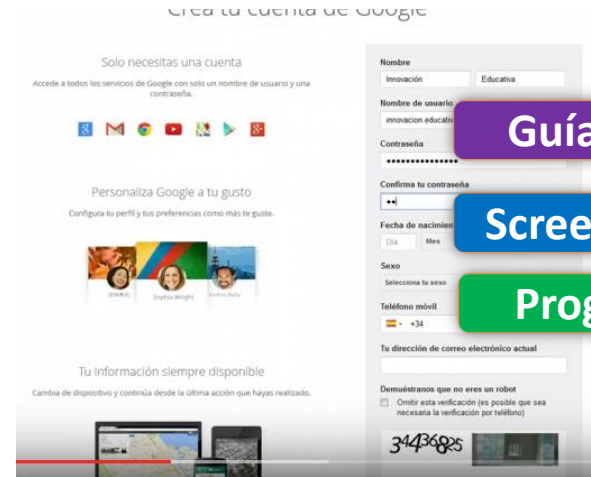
Crea tu cuenta de Google

Solo necesitas una cuenta

Accede a todos los servicios de Google con solo un nombre de usuario y una contraseña.

Personaliza Google a tu gusto

Configura tu perfil y tus preferencias como más te guste.

Sophia Wright

Tu información siempre disponible

Cambia de dispositivo y continúa desde la última acción que hayas realizado.

Nombre

Innovación

Educativa

Nombre de usuario

innovacion.educativ

Contraseña

•••••••••••••••

Confirma tu contraseña

••

Fecha de nacimien

Día

Mes

Sexo

Selecciona tu sexo

Teléfono móvil

+34

Tu dirección de correo electrónico actual

Demuéstranos que no eres un robot

Omitir esta verificación (es posible que sea necesaria la verificación por teléfono)

34436825

Guía

Scree

Prog